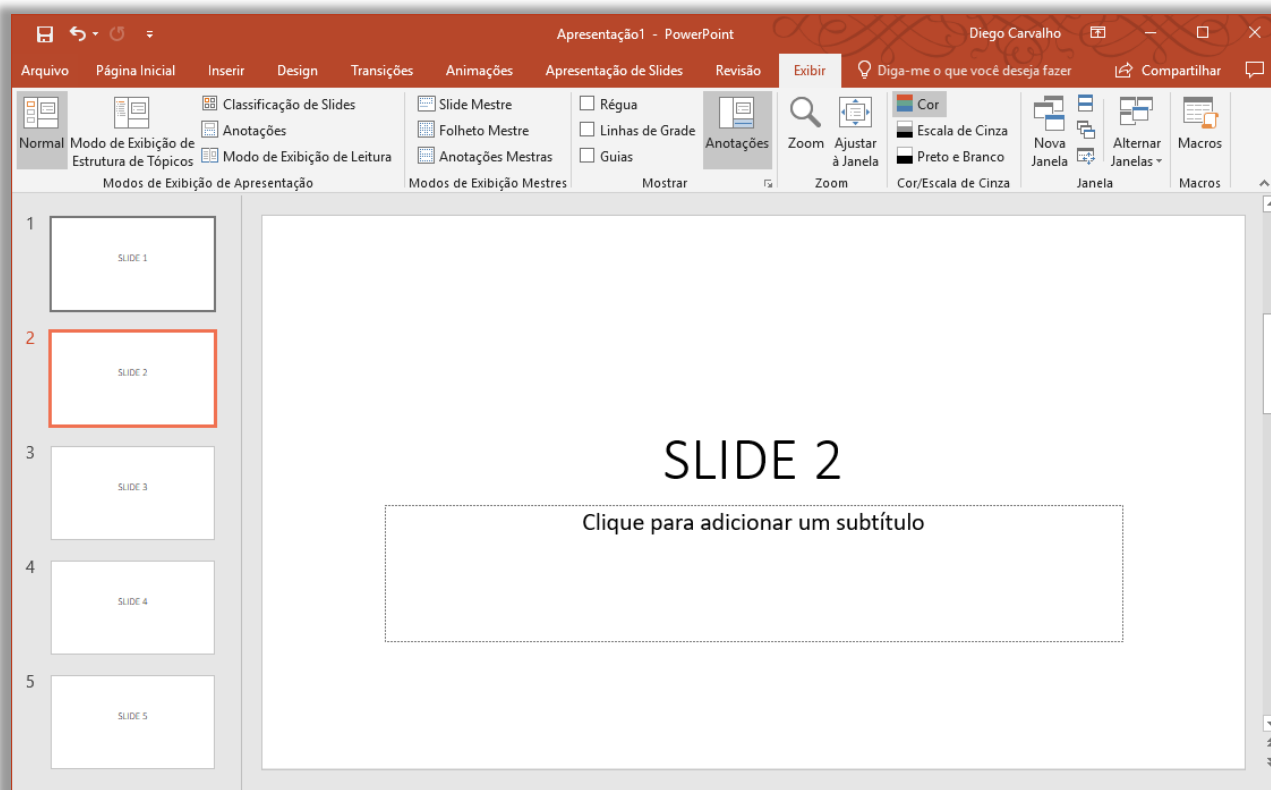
Apresentação1 - PowerPoint

Diego Carvalho

Arquivo Página Inicial Inserir Design Transições Animações Apresentação de Slides Revisão Exibir Diga-me o que você deseja fazer Compartilhar

Normal Modo de Exibição de Estrutura de Tópicos Classificação de Slides Anotações Modo de Exibição de Leitura
Modos de Exibição de Apresentação

Slide Mestre Folheto Mestre Anotações Mestras
Modos de Exibição Mestres

Régua Linhas de Grade Guias
Mostrar

Anotações

Zoom Ajustar à Janela
Zoom

Cor Escala de Cinza Preto e Branco
Cor/Escala de Cinza

Nova Janela
Alternar Janelas
Janela

Macros
Macros

1
SLIDE 1

2
SLIDE 2

3
SLIDE 3

4
SLIDE 4

5
SLIDE 5

SLIDE 2

Clique para adicionar um subtítulo